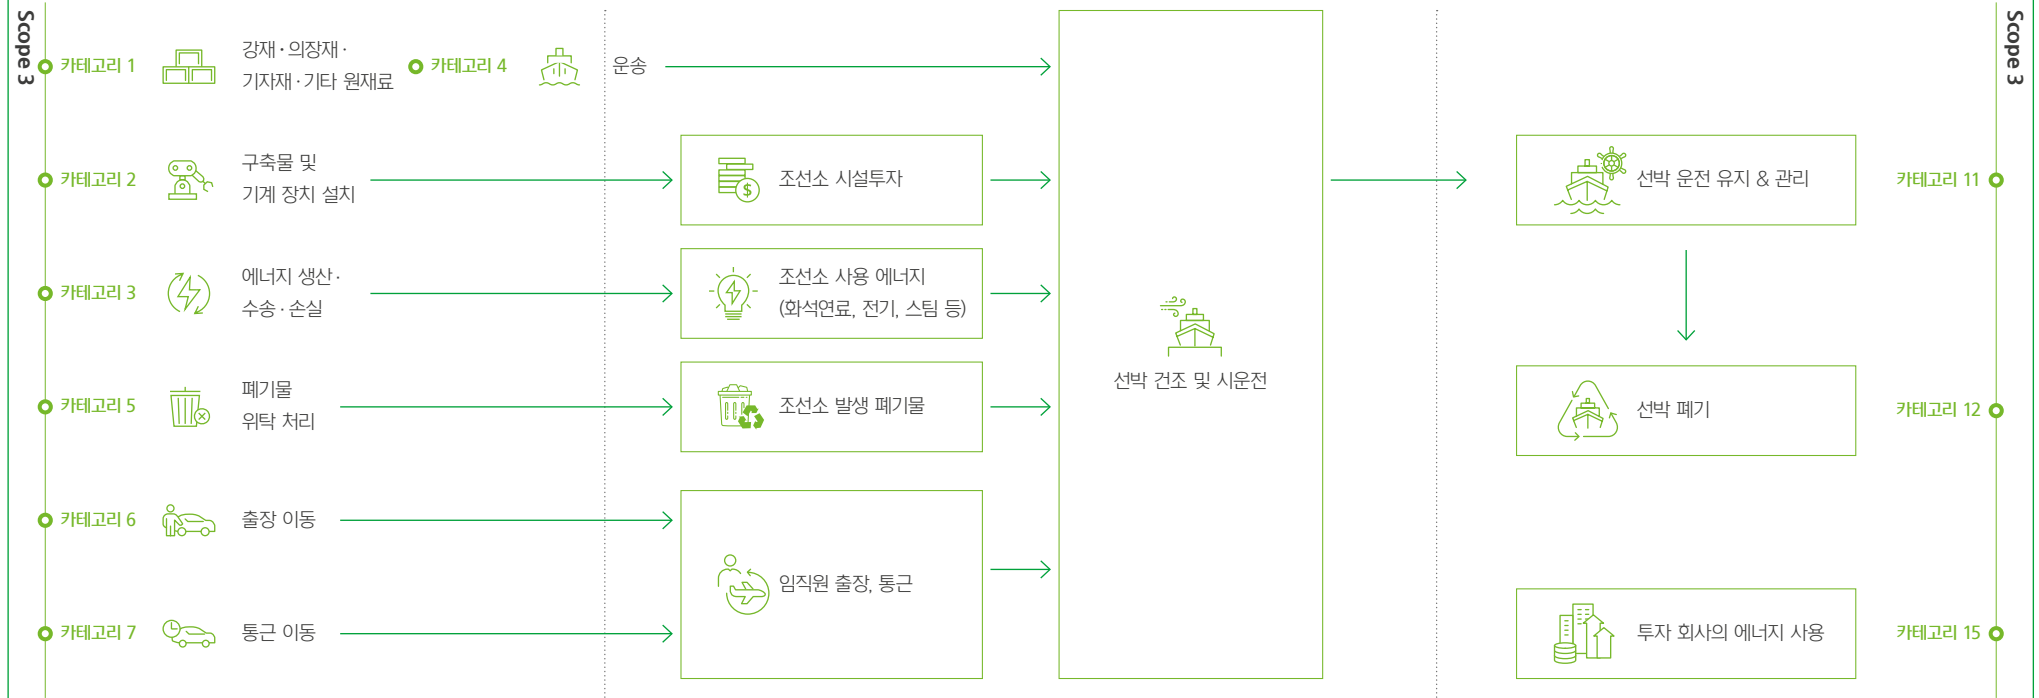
Scope 3

카테고리 1 강재·의장재·기자재·기타 원재료

카테고리 4 운송

카테고리 2 구축물 및 기계 장치 설치

조선소 시설투자

카테고리 3 에너지 생산·수송·손실

조선소 사용 에너지 (화석연료, 전기, 스팀 등)

카테고리 5 폐기물 위탁 처리

조선소 발생 폐기물

카테고리 6 출장 이동

카테고리 7 통근 이동

임직원 출장, 통근

선박 건조 및 시운전

Scope 3

선박 운전 유지 & 관리 카테고리 11

선박 폐기 카테고리 12

투자 회사의 에너지 사용 카테고리 15